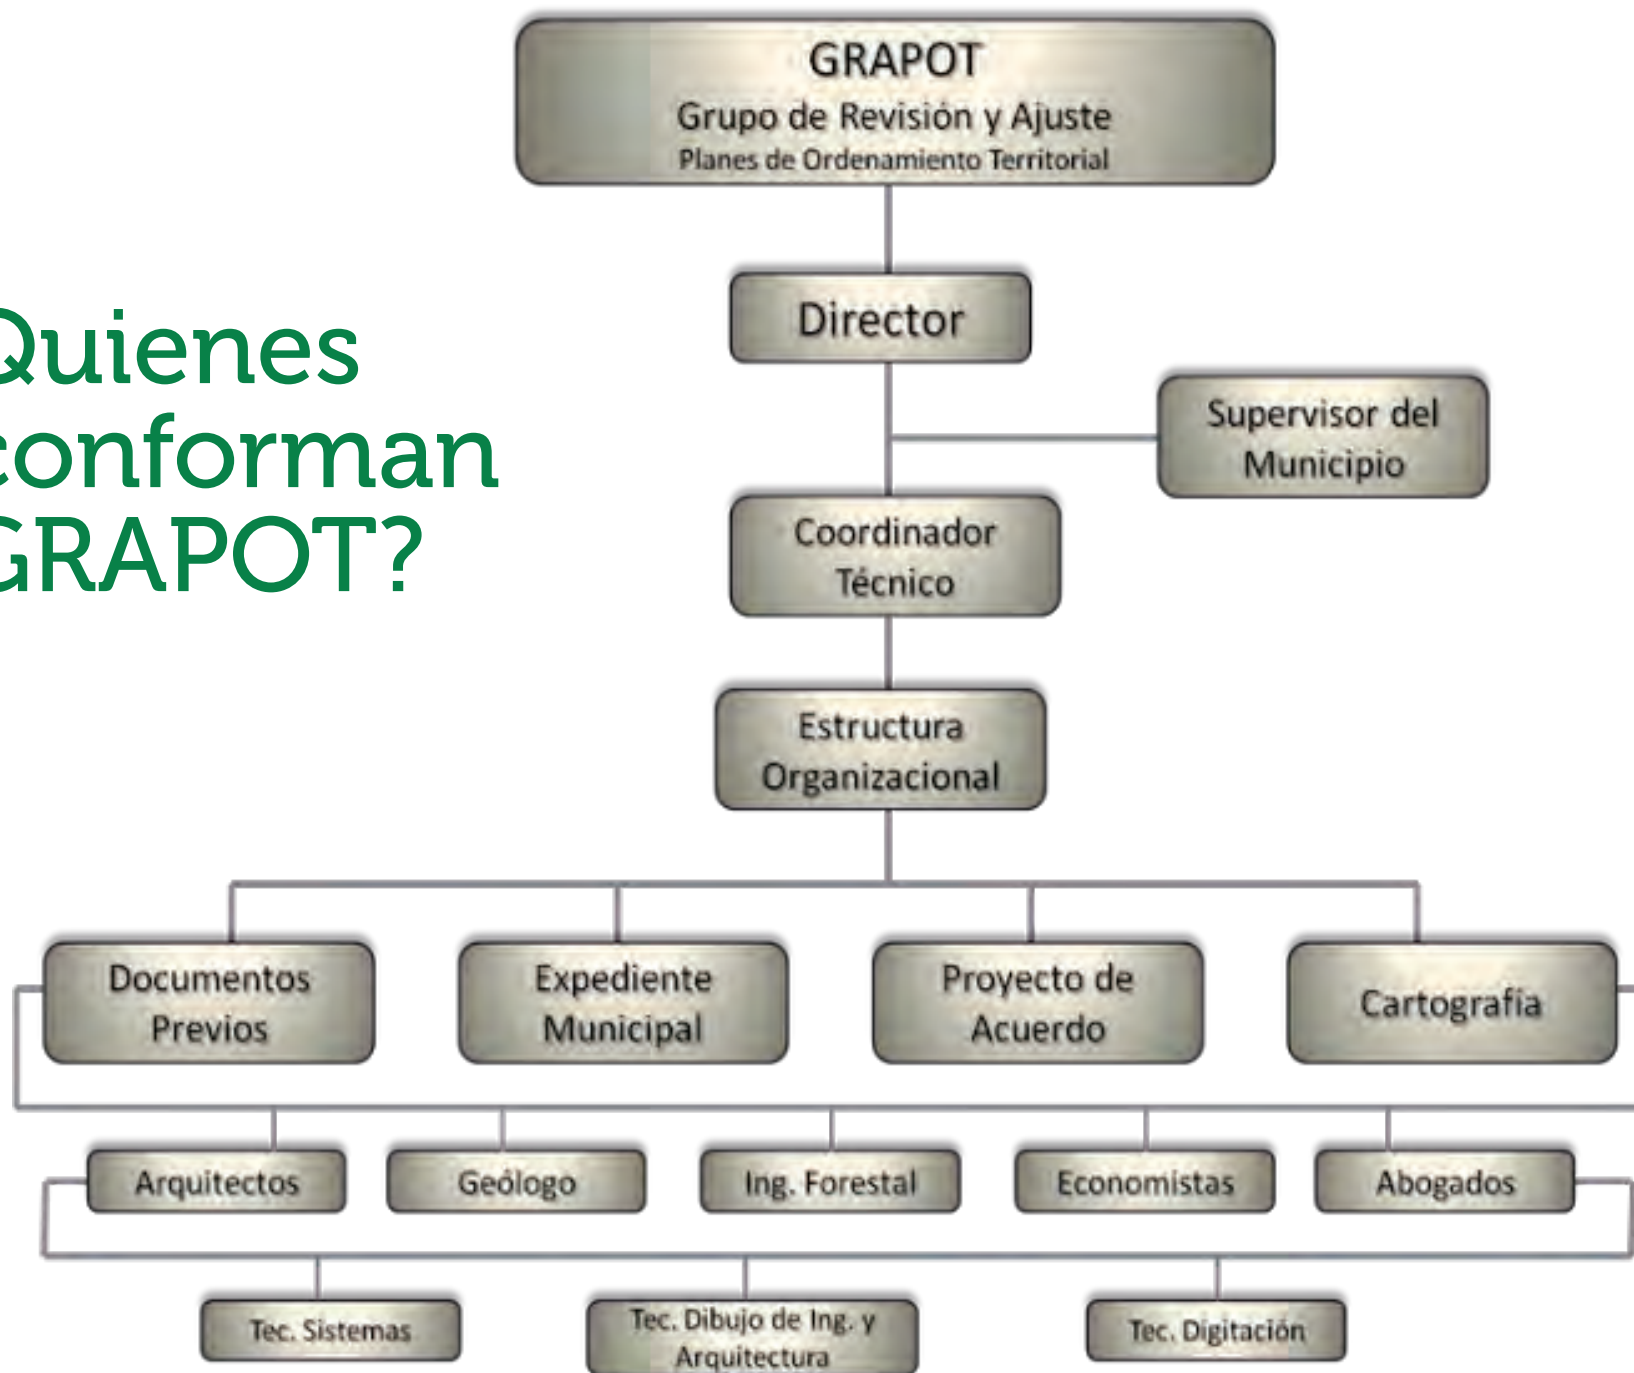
Quienes conforman GRAPOT?

GRAPOT
Grupo de Revisión y Ajuste
Planes de Ordenamiento Territorial

Director

Supervisor del Municipio

Coordinador Técnico

Estructura Organizacional

Documentos Previos

Expediente Municipal

Proyecto de Acuerdo

Cartografía

Arquitectos

Geólogo

Ing. Forestal

Economistas

Abogados

Tec. Sistemas

Tec. Dibujo de Ing. y Arquitectura

Tec. Digitación